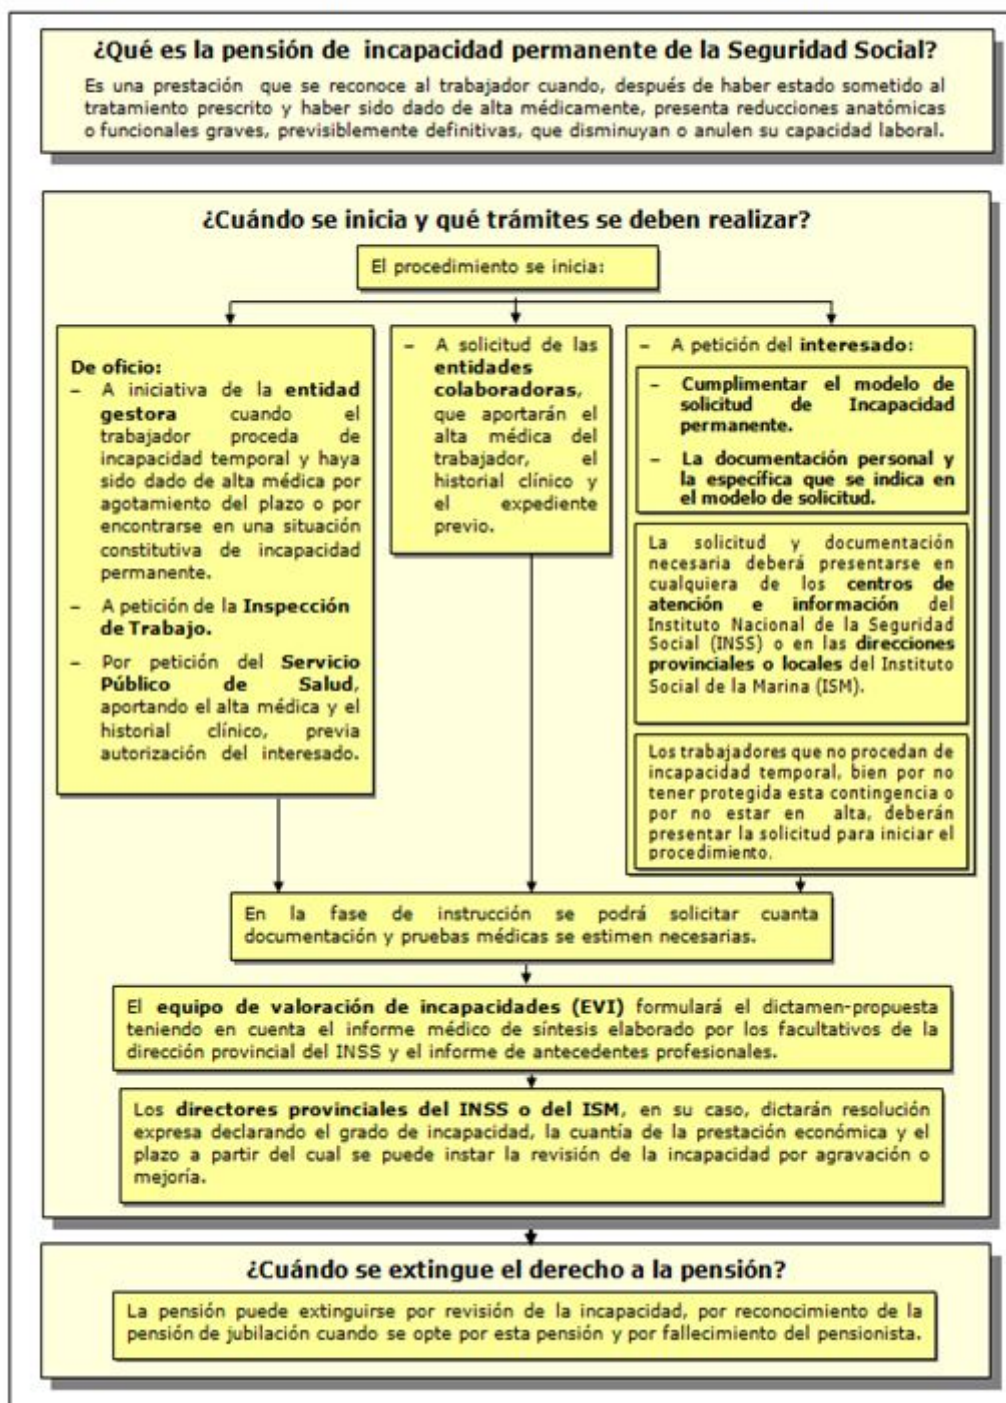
¿Qué es la pensión de incapacidad permanente de la Seguridad Social?

Es una prestación que se reconoce al trabajador cuando, después de haber estado sometido al tratamiento prescrito y haber sido dado de alta médicamente, presenta reducciones anatómicas o funcionales graves, previsiblemente definitivas, que disminuyan o anulen su capacidad laboral.

¿Cuándo se inicia y qué trámites se deben realizar?

El procedimiento se inicia:

De oficio:
– A iniciativa de la entidad gestora cuando el trabajador proceda de incapacidad temporal y haya sido dado de alta médica por agotamiento del plazo o por encontrarse en una situación constitutiva de incapacidad permanente.
– A petición de la Inspección de Trabajo.
– Por petición del Servicio Público de Salud, aportando el alta médica y el historial clínico, previa autorización del interesado.

– A solicitud de las entidades colaboradoras, que aportarán el alta médica del trabajador, el historial clínico y el expediente previo.

– A petición del interesado:
– Cumplimentar el modelo de solicitud de Incapacidad permanente.
– La documentación personal y la específica que se indica en el modelo de solicitud.

La solicitud y documentación necesaria deberá presentarse en cualquiera de los centros de atención e información del Instituto Nacional de la Seguridad Social (INSS) o en las direcciones provinciales o locales del Instituto Social de la Marina (ISM).

Los trabajadores que no procedan de incapacidad temporal, bien por no tener protegida esta contingencia o por no estar en alta, deberán presentar la solicitud para iniciar el procedimiento.

En la fase de instrucción se podrá solicitar cuanta documentación y pruebas médicas se estimen necesarias.

El equipo de valoración de incapacidades (EVI) formulará el dictamen-propuesta teniendo en cuenta el informe médico de síntesis elaborado por los facultativos de la dirección provincial del INSS y el informe de antecedentes profesionales.

Los directores provinciales del INSS o del ISM, en su caso, dictarán resolución expresa declarando el grado de incapacidad, la cuantía de la prestación económica y el plazo a partir del cual se puede instar la revisión de la incapacidad por agravación o mejoría.

¿Cuándo se extingue el derecho a la pensión?

La pensión puede extinguirse por revisión de la incapacidad, por reconocimiento de la pensión de jubilación cuando se opte por esta pensión y por fallecimiento del pensionista.